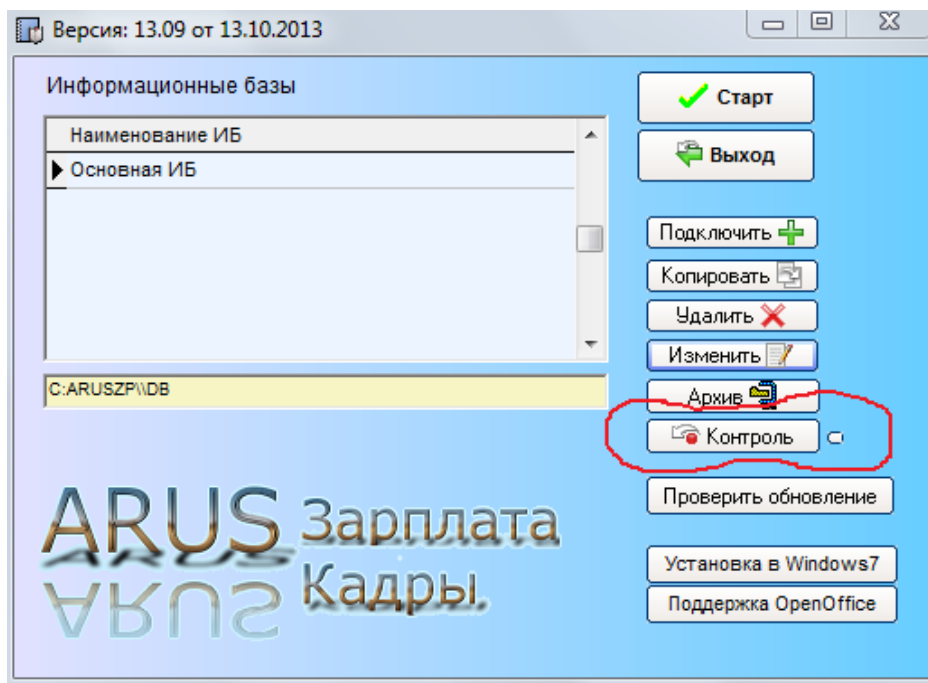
Версия: 13.09 от 13.10.2013

Информационные базы

Наименование ИБ

Основная ИБ

C:ARUSZP\\DB

Старт

Выход

Подключить

Копировать

Удалить

Изменить

Архив

Контроль

Проверить обновление

Установка в Windows7

Поддержка OpenOffice

ARUS Зарплата Кадры